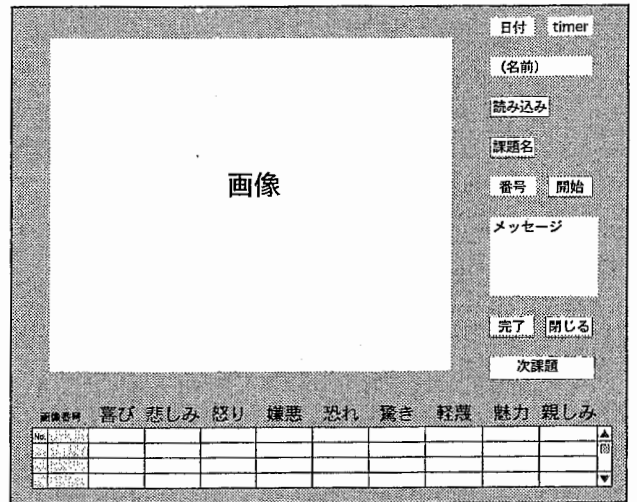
日付 timer

(名前)

読み込み

課題名

番号 開始

メッセージ

画像

完了 閉じる

次課題

| 画像番号 | 喜び | 悲しみ | 怒り | 嫌悪 | 恐れ | 驚き | 軽蔑 | 魅力 | 親しみ |
|---|---|---|---|---|---|---|---|---|---|
| No. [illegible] | | | | | | | | | |
| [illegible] | | | | | | | | | |
| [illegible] | | | | | | | | | |
| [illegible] | | | | | | | | | |